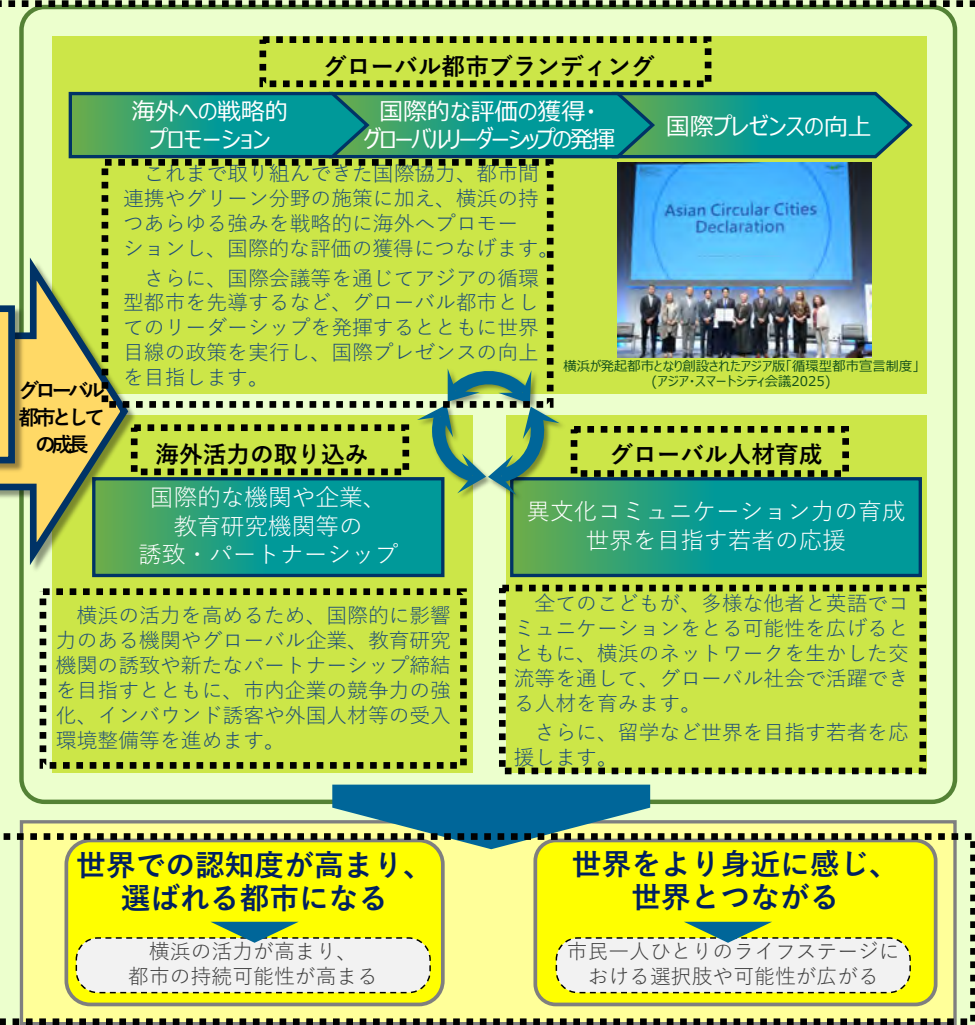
グローバル都市ブランディング

海外への戦略的プロモーション

国際的な評価の獲得・グローバルリーダーシップの発揮

国際プレゼンスの向上

これまで取り組んできた国際協力、都市間連携やグリーン分野の施策に加え、横浜の持つあらゆる強みを戦略的に海外へプロモーションし、国際的な評価の獲得につなげます。

さらに、国際会議等を通じてアジアの循環型都市を先導するなど、グローバル都市としてのリーダーシップを発揮するとともに世界目線の政策を実行し、国際プレゼンスの向上を目指します。

Asian Circular Cities Declaration

横浜が発起都市となり創設されたアジア版「循環型都市宣言制度」（アジア・スマートシティ会議2025）

グローバル都市としての成長

海外活力の取り込み

国際的な機関や企業、教育研究機関等の誘致・パートナーシップ

横浜の活力を高めるため、国際的に影響力のある機関やグローバル企業、教育研究機関の誘致や新たなパートナーシップ締結を目指すとともに、市内企業の競争力の強化、インバウンド誘客や外国人材等の受入環境整備等を進めます。

グローバル人材育成

異文化コミュニケーション力の育成
世界を目指す若者の応援

全てのこどもが、多様な他者と英語でコミュニケーションをとる可能性を広げるとともに、横浜のネットワークを生かした交流等を通して、グローバル社会で活躍できる人材を育みます。

さらに、留学など世界を目指す若者を応援します。

世界での認知度が高まり、選ばれる都市になる

横浜の活力が高まり、都市の持続可能性が高まる

世界をより身近に感じ、世界とつながる

市民一人ひとりのライフステージにおける選択肢や可能性が広がる